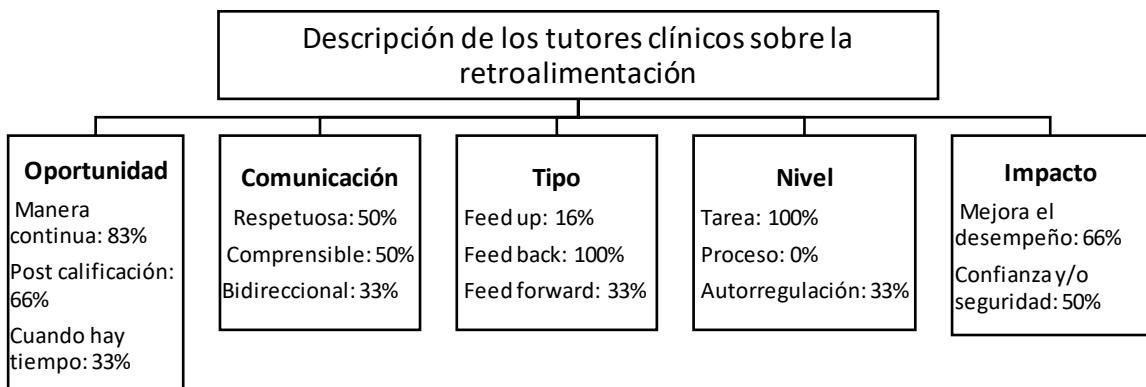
Descripción de los tutores clínicos sobre la retroalimentación

Oportunidad

Manera continua: 83%

Post calificación: 66%

Cuando hay tiempo: 33%

Comunicación

Respetuosa: 50%

Comprensible: 50%

Bidireccional: 33%

Tipo

Feed up: 16%

Feed back: 100%

Feed forward: 33%

Nivel

Tarea: 100%

Proceso: 0%

Autorregulación: 33%

Impacto

Mejora el desempeño: 66%

Confianza y/o seguridad: 50%